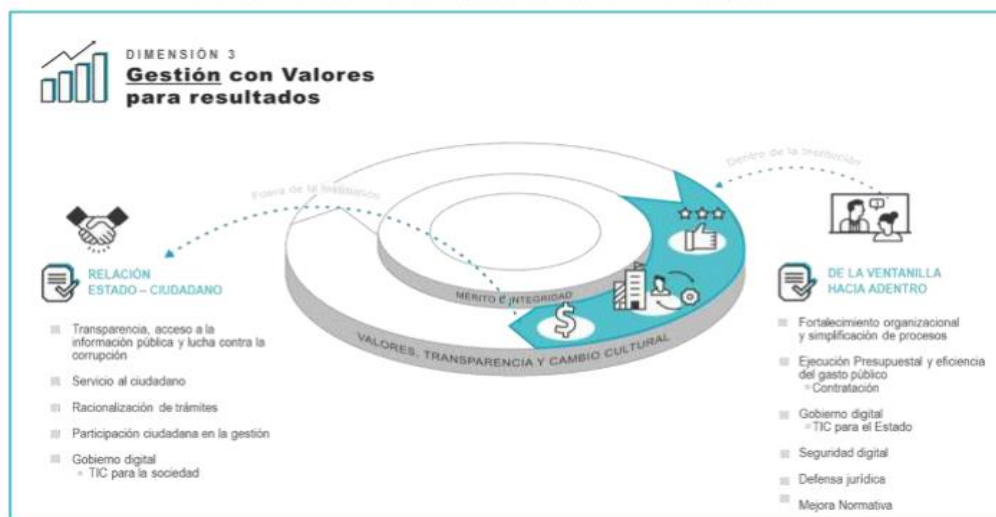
DIMENSIÓN 3
Gestión con Valores para resultados

Fuera de la institución

Dentro de la institución

MÉRITO E INTEGRIDAD

VALORES, TRANSPARENCIA Y CAMBIO CULTURAL

RELACIÓN ESTADO – CIUDADANO

Transparencia, acceso a la información pública y lucha contra la corrupción

Servicio al ciudadano

Racionalización de trámites

Participación ciudadana en la gestión

Gobierno digital
- TIC para la sociedad

DE LA VENTANILLA HACIA ADENTRO

Fortalecimiento organizacional y simplificación de procesos

Ejecución Presupuestal y eficiencia del gasto público
- Contratación

Gobierno digital
- TIC para el Estado

Seguridad digital

Defensa jurídica

Mejora Normativa